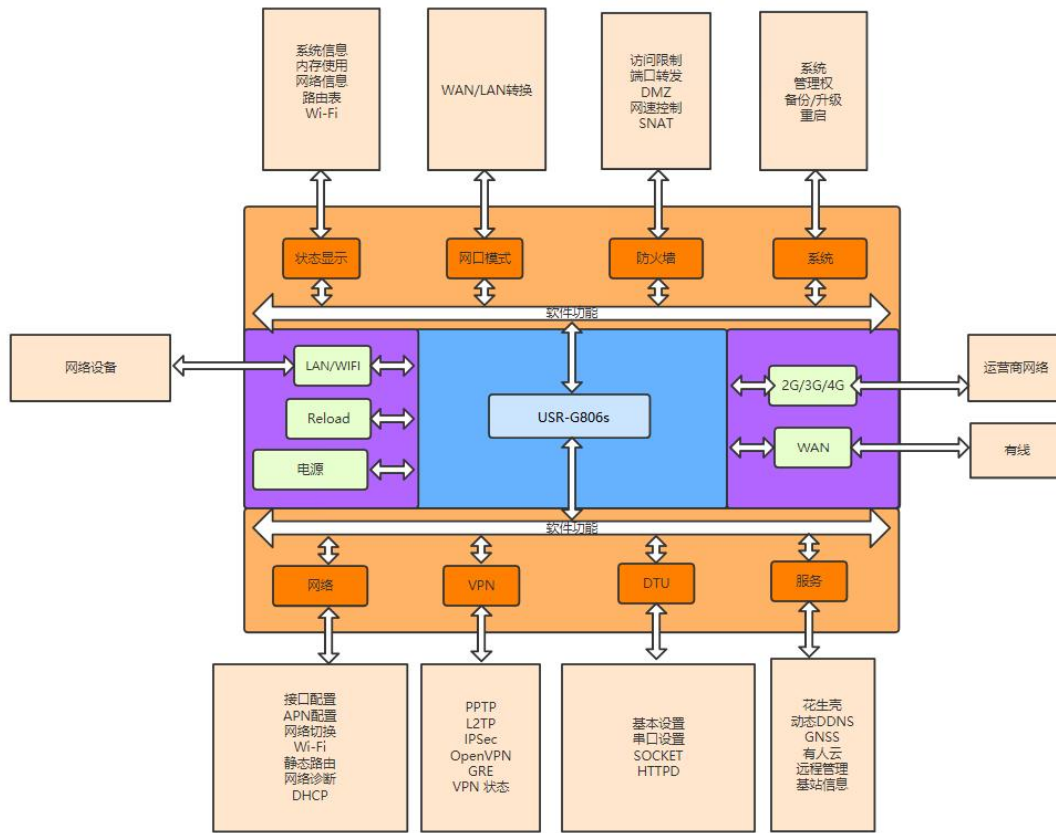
系统信息
内存使用
网络信息
路由表
Wi-Fi

WAN/LAN转换

访问限制
端口转发
DMZ
网速控制
SNAT

系统
管理权
备份/升级
重启

状态显示

网口模式

防火墙

系统

软件功能

网络设备

LAN/WIFI

Reload

电源

USR-G806s

2G/3G/4G

WAN

运营商网络

有线

软件功能

网络

VPN

DTU

服务

接口配置
APN配置
网络切换
Wi-Fi
静态路由
网络诊断
DHCP

PPTP
L2TP
IPSec
OpenVPN
GRE
VPN 状态

基本设置
串口设置
SOCKET
HTTPD

花生壳
动态DDNS
GNSS
有人云
远程管理
基站信息